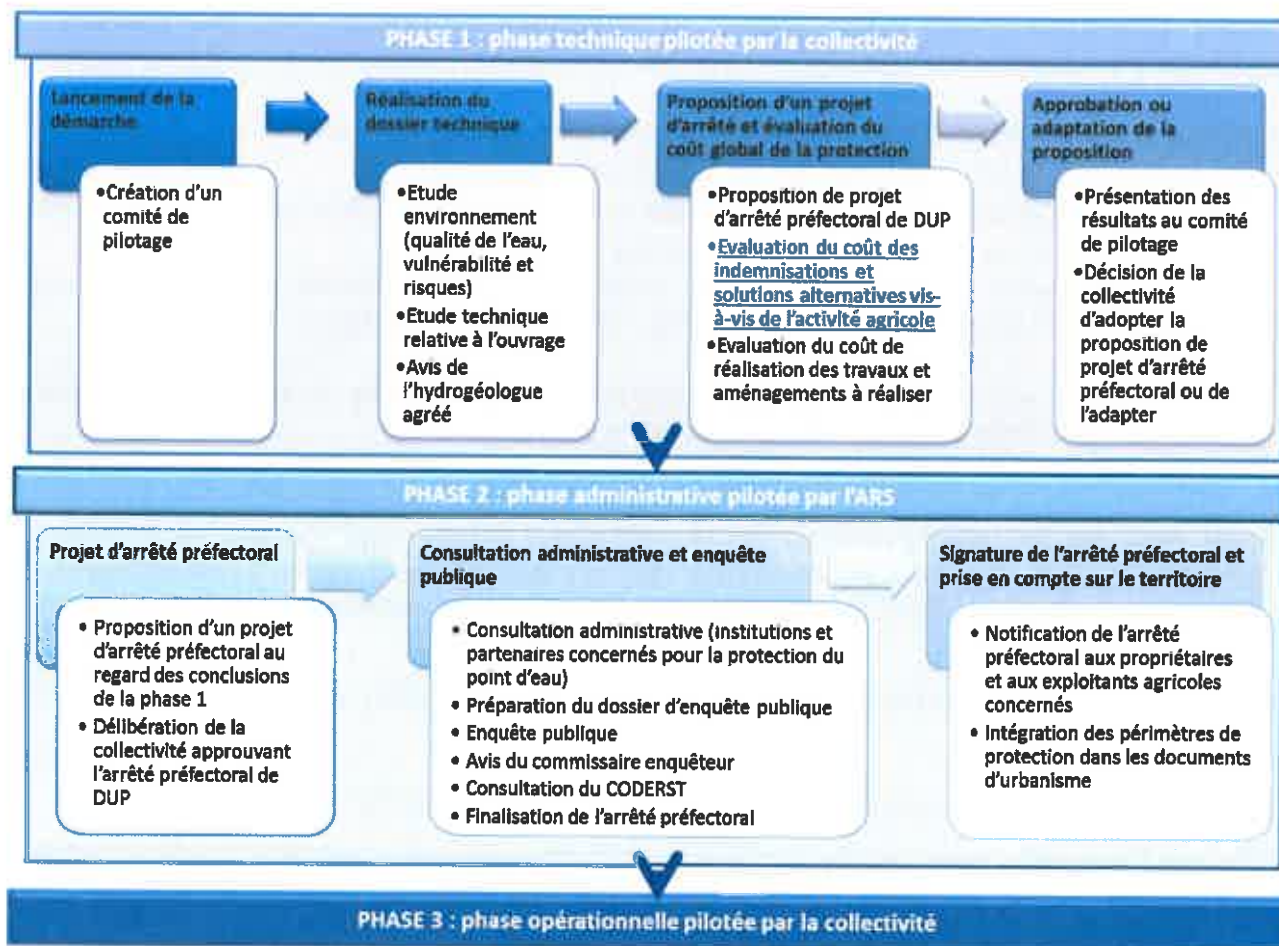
PHASE 1 : phase technique pilotée par la collectivité

Lancement de la démarche

•Création d'un comité de pilotage

Réalisation du dossier technique

•Etude environnement (qualité de l'eau, vulnérabilité et risques)
•Etude technique relative à l'ouvrage
•Avis de l'hydrogéologue agréé

Proposition d'un projet d'arrêté et évaluation du coût global de la protection

•Proposition de projet d'arrêté préfectoral de DUP
•Evaluation du coût des indemnisations et solutions alternatives vis-à-vis de l'activité agricole
•Evaluation du coût de réalisation des travaux et aménagements à réaliser

Approbation ou adaptation de la proposition

•Présentation des résultats au comité de pilotage
•Décision de la collectivité d'adopter la proposition de projet d'arrêté préfectoral ou de l'adapter

PHASE 2 : phase administrative pilotée par l'ARS

Projet d'arrêté préfectoral

• Proposition d'un projet d'arrêté préfectoral au regard des conclusions de la phase 1
• Délibération de la collectivité approuvant l'arrêté préfectoral de DUP

Consultation administrative et enquête publique

• Consultation administrative (institutions et partenaires concernés pour la protection du point d'eau)
• Préparation du dossier d'enquête publique
• Enquête publique
• Avis du commissaire enquêteur
• Consultation du CODERST
• Finalisation de l'arrêté préfectoral

Signature de l'arrêté préfectoral et prise en compte sur le territoire

• Notification de l'arrêté préfectoral aux propriétaires et aux exploitants agricoles concernés
• Intégration des périmètres de protection dans les documents d'urbanisme

PHASE 3 : phase opérationnelle pilotée par la collectivité